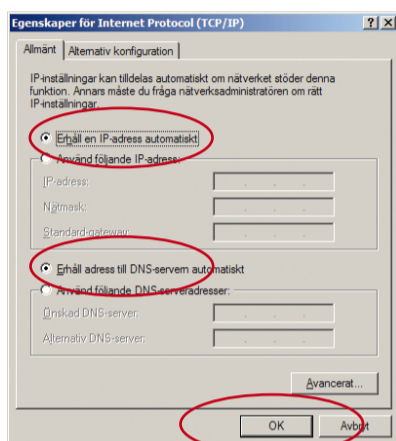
Egenskaper för Internet Protocol (TCP/IP)

?

X

Allmänt

Alternativ konfiguration

IP-inställningar kan tilldelas automatiskt om nätverket stöder denna funktion. Annars måste du fråga nätverksadministratören om rätt IP-inställningar.

Erhåll en IP-adress automatiskt

Använd följande IP-adress:

IP-adress:

Nätmask:

Standard-gateway:

Erhåll adress till DNS-servern automatiskt

Använd följande DNS-serveradresser:

Önskad DNS-server:

Alternativ DNS-server:

Avancerat...

OK

Avbryt